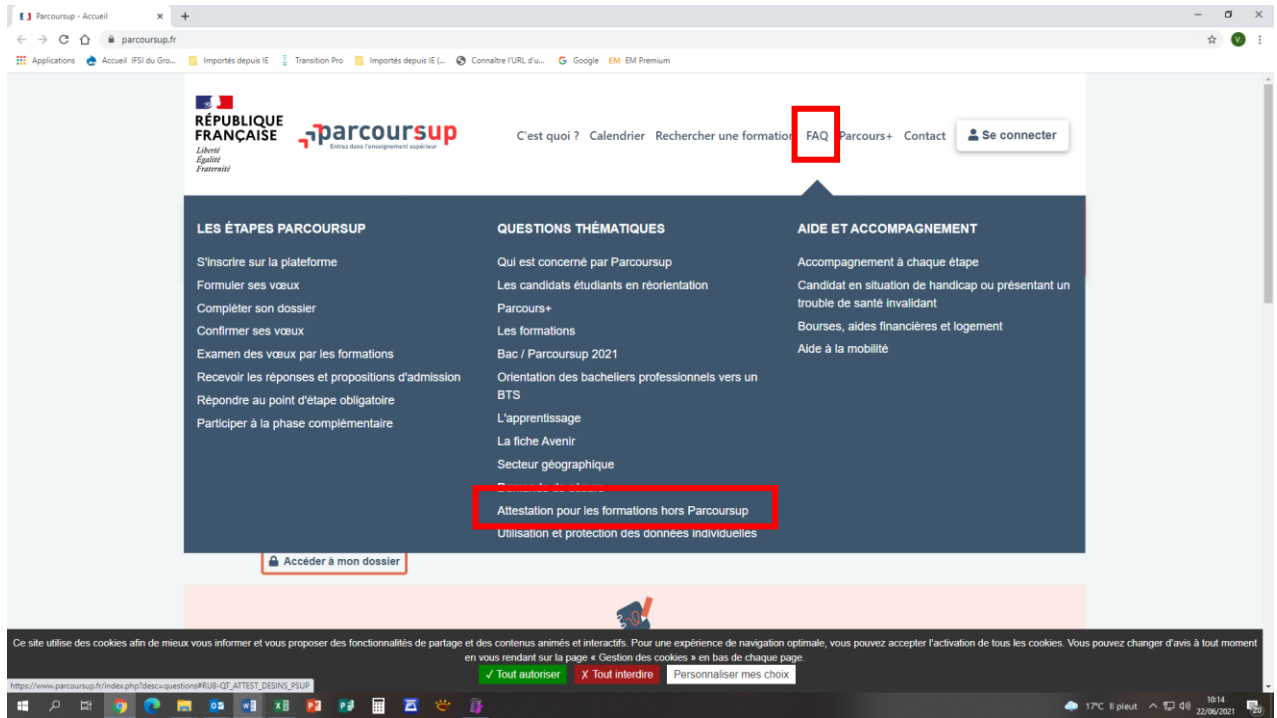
Parcoursup - Accueil × +

parcoursup.fr

Applications Accueil IFSI du Gro... Importés depuis IE Transition Pro Importés depuis IE (... Connaitre l'URL d'u... Google EM EM Premium

RÉPUBLIQUE FRANÇAISE
Liberté
Égalité
Fraternité

parcoursup
Entrez dans l'enseignement supérieur

C'est quoi ? Calendrier Rechercher une formation FAQ Parcours+ Contact Se connecter

LES ÉTAPES PARCOURSUP

S'inscrire sur la plateforme
Formuler ses vœux
Compléter son dossier
Confirmer ses vœux
Examen des vœux par les formations
Recevoir les réponses et propositions d'admission
Répondre au point d'étape obligatoire
Participer à la phase complémentaire

QUESTIONS THÉMATIQUES

Qui est concerné par Parcoursup
Les candidats étudiants en réorientation
Parcours+
Les formations
Bac / Parcoursup 2021
Orientation des bacheliers professionnels vers un BTS
L'apprentissage
La fiche Avenir
Secteur géographique
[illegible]
Attestation pour les formations hors Parcoursup
Utilisation et protection des données individuelles

AIDE ET ACCOMPAGNEMENT

Accompagnement à chaque étape
Candidat en situation de handicap ou présentant un trouble de santé invalidant
Bourses, aides financières et logement
Aide à la mobilité

Accéder à mon dossier

Ce site utilise des cookies afin de mieux vous informer et vous proposer des fonctionnalités de partage et des contenus animés et interactifs. Pour une expérience de navigation optimale, vous pouvez accepter l'activation de tous les cookies. Vous pouvez changer d'avis à tout moment en vous rendant sur la page « Gestion des cookies » en bas de chaque page.

✓ Tout autoriser X Tout interdire Personnaliser mes choix

https://www.parcoursup.fr/index.php?desc=questions#RUB-QT_ATTEST_DESINS_PSUP

17°C Il pleut 10:14 22/06/2021 20